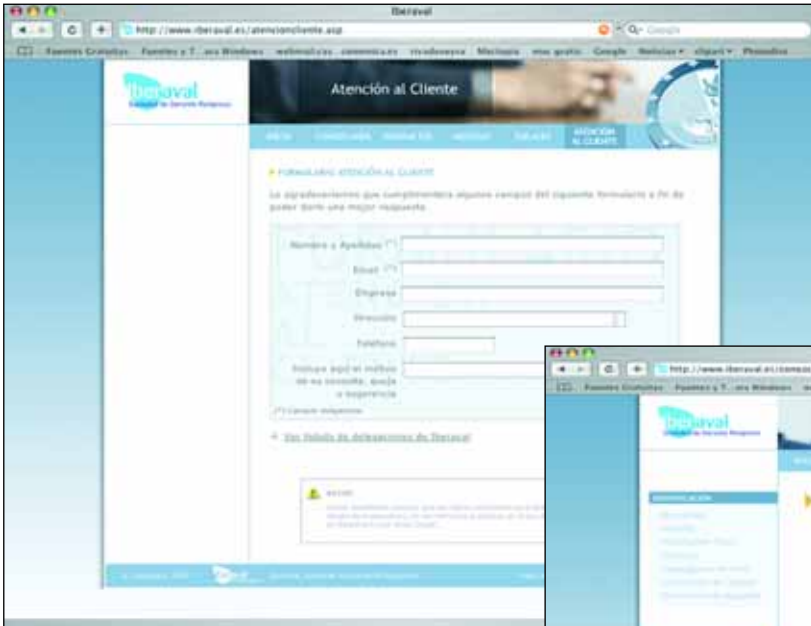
Iberaval

http://www.iberaval.es/atencioncliente.asp

Q- Google

Fuentes Gratuitas Fuentes y T... ers Windows webmail.ras canonica.es ricadenueva Mechigia mac grato Google Noticias ▾ clipart ▾ Photodisc

Iberaval

Atención al Cliente

INICIO | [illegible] | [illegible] | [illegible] | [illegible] | ATENCIÓN AL CLIENTE

FORMULARIO ATENCIÓN AL CLIENTE

Le agradeceríamos que cumplimentara algunos campos del siguiente formulario a fin de poder darle una mejor respuesta

Nombre y Apellidos (*)

Email (*)

Empresa

Dirección

Teléfono

Indique aquí el motivo de su consulta, queja o sugerencia

(*) Campos obligatorios

Ver listado de delegaciones de Iberaval

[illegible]

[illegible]

Iberaval

http://www.iberaval.es/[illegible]

Fuentes Gratuitas Fuentes y T... ers Windows

Iberaval

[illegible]